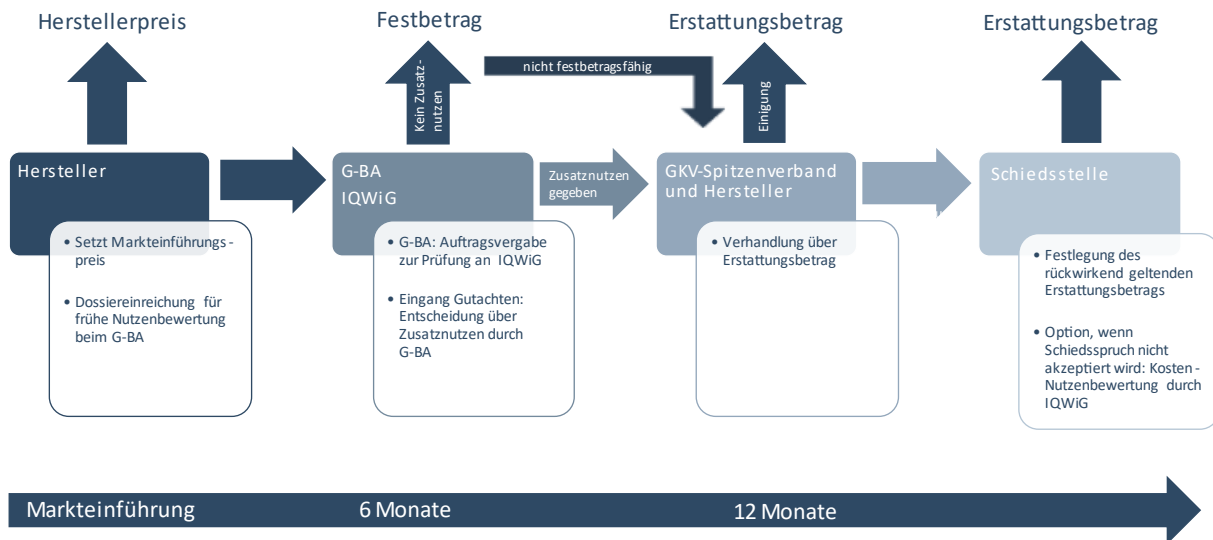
Herstellerpreis

Festbetrag

Erstattungsbetrag

Erstattungsbetrag

nicht festbetragsfähig

Kein Zusatznutzen

Einigung

Hersteller

• Setzt Markteinführungspreis

• Dossiereinreichung für frühe Nutzenbewertung beim G-BA

G-BA
IQWiG

• G-BA: Auftragsvergabe zur Prüfung an IQWiG

• Eingang Gutachten: Entscheidung über Zusatznutzen durch G-BA

Zusatznutzen gegeben

GKV-Spitzenverband und Hersteller

• Verhandlung über Erstattungsbetrag

Schiedsstelle

• Festlegung des rückwirkend geltenden Erstattungsbetrags

• Option, wenn Schiedsspruch nicht akzeptiert wird: Kosten-Nutzenbewertung durch IQWiG

Markteinführung 6 Monate 12 Monate